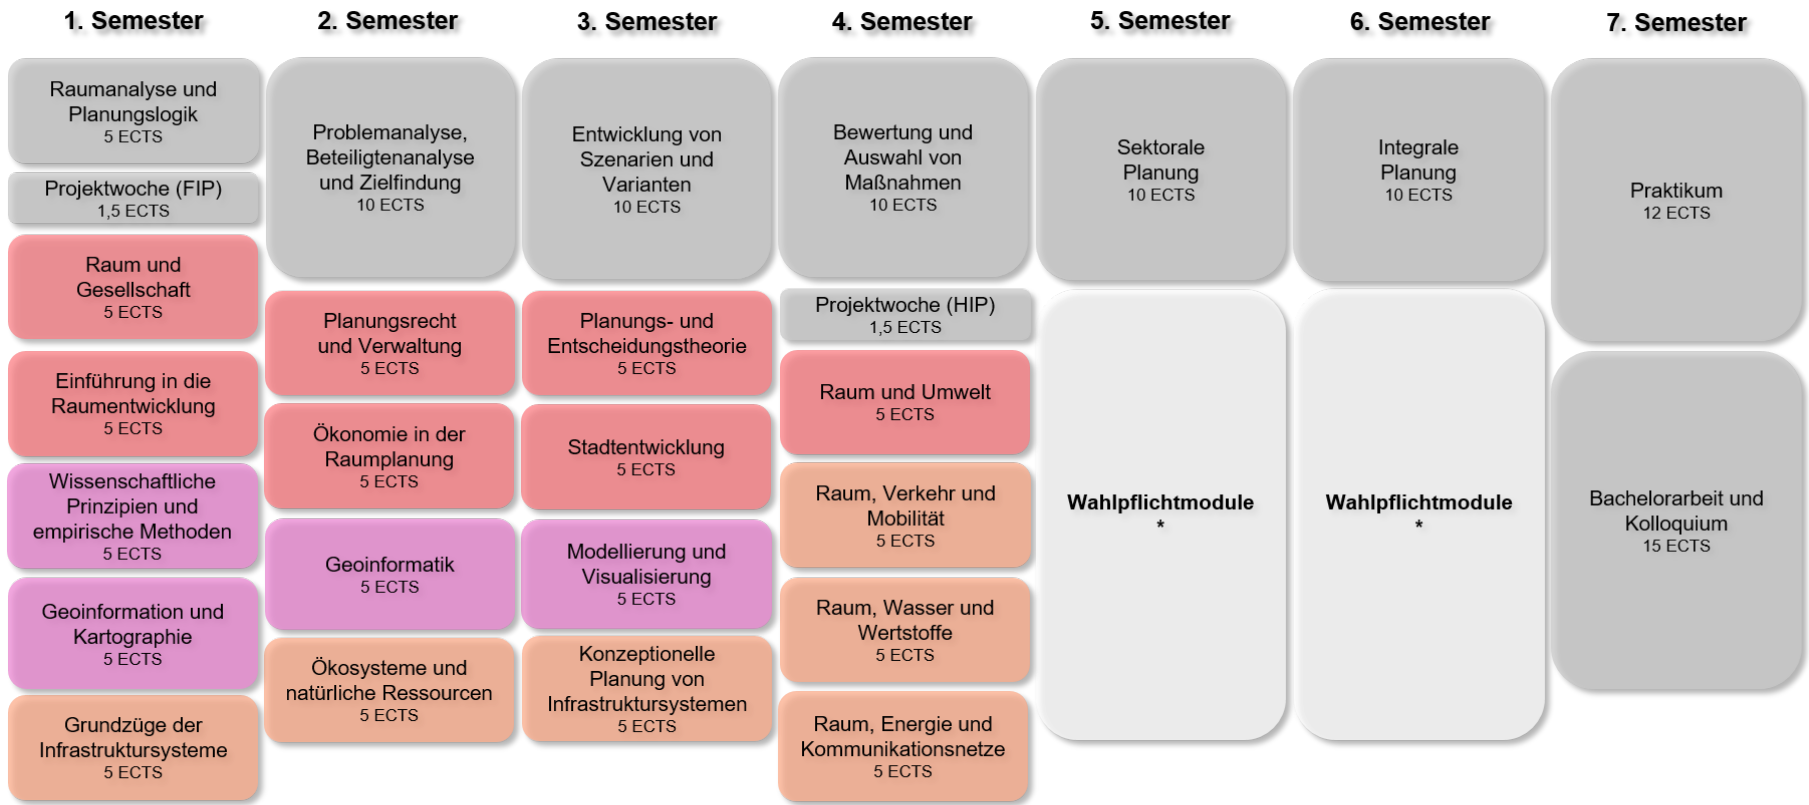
1. Semester

Raumanalyse und Planungslogik
5 ECTS

Projektwoche (FIP)
1,5 ECTS

Raum und Gesellschaft
5 ECTS

Einführung in die Raumentwicklung
5 ECTS

Wissenschaftliche Prinzipien und empirische Methoden
5 ECTS

Geoinformation und Kartographie
5 ECTS

Grundzüge der Infrastruktursysteme
5 ECTS

2. Semester

Problemanalyse, Beteiligtenanalyse und Zielfindung
10 ECTS

Planungsrecht und Verwaltung
5 ECTS

Ökonomie in der Raumplanung
5 ECTS

Geoinformatik
5 ECTS

Ökosysteme und natürliche Ressourcen
5 ECTS

3. Semester

Entwicklung von Szenarien und Varianten
10 ECTS

Planungs- und Entscheidungstheorie
5 ECTS

Stadtentwicklung
5 ECTS

Modellierung und Visualisierung
5 ECTS

Konzeptionelle Planung von Infrastruktursystemen
5 ECTS

4. Semester

Bewertung und Auswahl von Maßnahmen
10 ECTS

Projektwoche (HIP)
1,5 ECTS

Raum und Umwelt
5 ECTS

Raum, Verkehr und Mobilität
5 ECTS

Raum, Wasser und Wertstoffe
5 ECTS

Raum, Energie und Kommunikationsnetze
5 ECTS

5. Semester

Sektorale Planung
10 ECTS

Wahlpflichtmodule
*

6. Semester

Integrale Planung
10 ECTS

Wahlpflichtmodule
*

7. Semester

Praktikum
12 ECTS

Bachelorarbeit und Kolloquium
15 ECTS